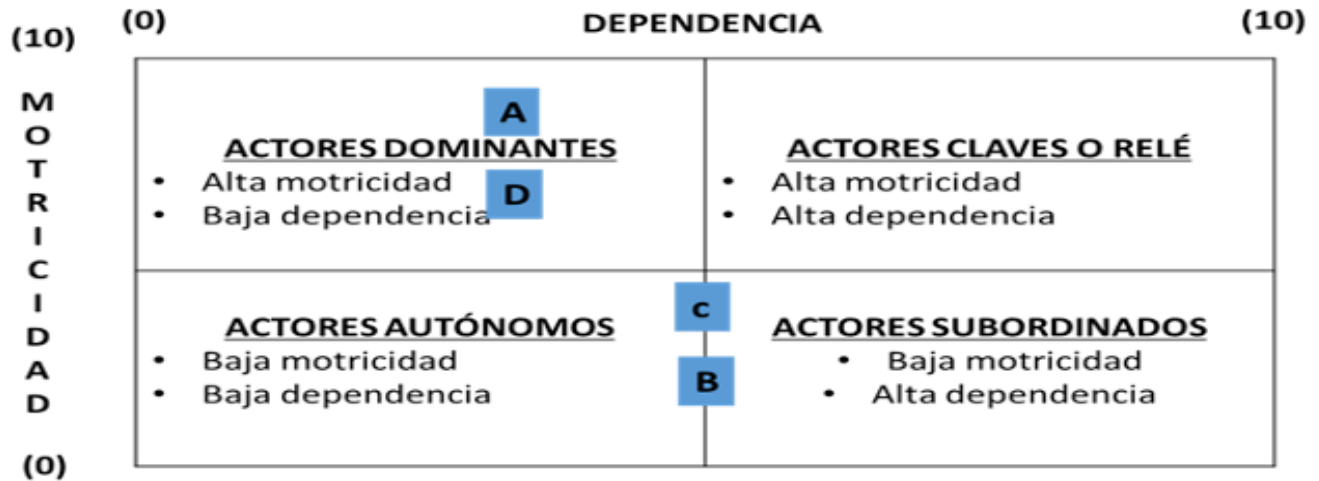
(0) DEPENDENCIA (10)

(10)

MOTRICIDAD

(0)

| ACTORES DOMINANTES | ACTORES CLAVES O RELÉ |
|---|---|
| • Alta motricidad<br>• Baja dependencia | • Alta motricidad<br>• Alta dependencia |
| ACTORES AUTÓNOMOS | ACTORES SUBORDINADOS |
| • Baja motricidad<br>• Baja dependencia | • Baja motricidad<br>• Alta dependencia |

A

D

c

B